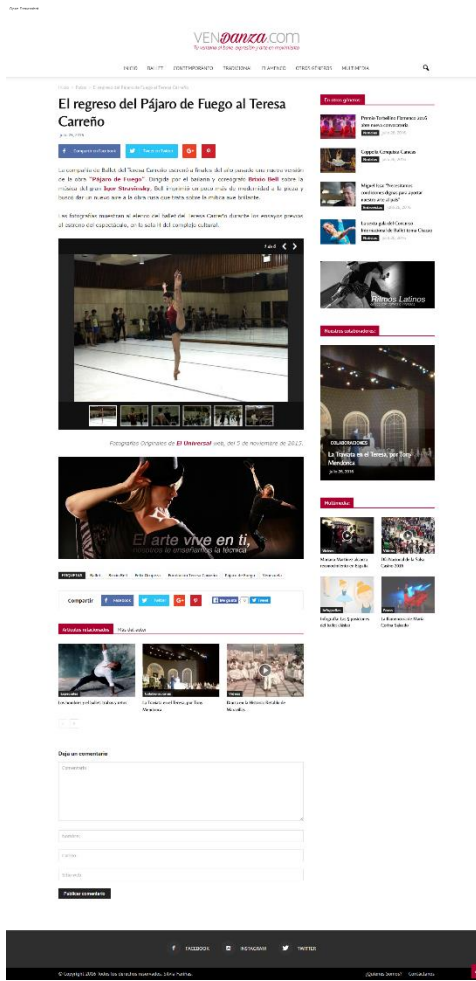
VENdanza.com
Tu ventana al baile, expresión y arte en movimiento

INICIO BALLET CONTEMPORÁNEO TRADICIONAL FLAMENCO OTROS GÉNEROS MULTIMEDIA

El regreso del Pájaro de Fuego al Teresa Carreño

Compartir en Facebook
Tweet en Twitter
G+

La compañía de Ballet del Teresa Carreño estrenó a finales del año pasado una nueva versión de la obra "Pájaro de Fuego". Dirigido por el bailarín y coreógrafo Bruno Bell sobre la música del gran Igor Stravinsky. Bell imprimió un poco más de modernidad a la pieza y buscó dar un nuevo aire a la clásica que trata sobre la mítica ave brillante.

Las fotografías muestran al elenco del ballet del Teresa Carreño durante los ensayos previos al estreno del espectáculo, en la sala ríos del complejo cultural.

Fotografías Originales de El Universal web, del 5 de noviembre de 2017.

El arte vive en ti, nosotros te enseñamos la técnica

Compartir

Artículos relacionados

Deja un comentario
Comentario
Nombre
Correo
Sitio web
Publicar comentario

En otros géneros

Premio Tortoliero Florencio 2018 abre nueva convocatoria

Coppelia Conquista Caracas

Miguel Issa: "Tenemos las condiciones óptimas para apostar nuestro arte afuera"

La sexta gala del Concurso Internacional de Ballet Irma Contreras

Ritmos Latinos

Nuestros colaboradores

COLABORACIONES
La Traviata en el Teresa, por Toni Mendoza

Multimedia

FACEBOOK INSTAGRAM TWITTER

© Copyright 2018 todos los derechos reservados. Vendanza.com